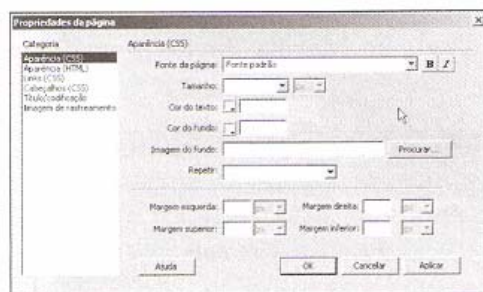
Propriedades da página

Categoria
Aparência (CSS)
Aparência (HTML)
Links (CSS)
Cabeçalhos (CSS)
Título/codificação
Imagem de rastreamento

Aparência (CSS)
Fonte da página: Fonte padrão
B I
Tamanho:
px
Cor do texto:
Cor do fundo:
Imagem do fundo:
Procurar...
Repetir:
Margem esquerda:
px
Margem direita:
px
Margem superior:
px
Margem inferior:
px

Ajuda
OK
Cancelar
Aplicar